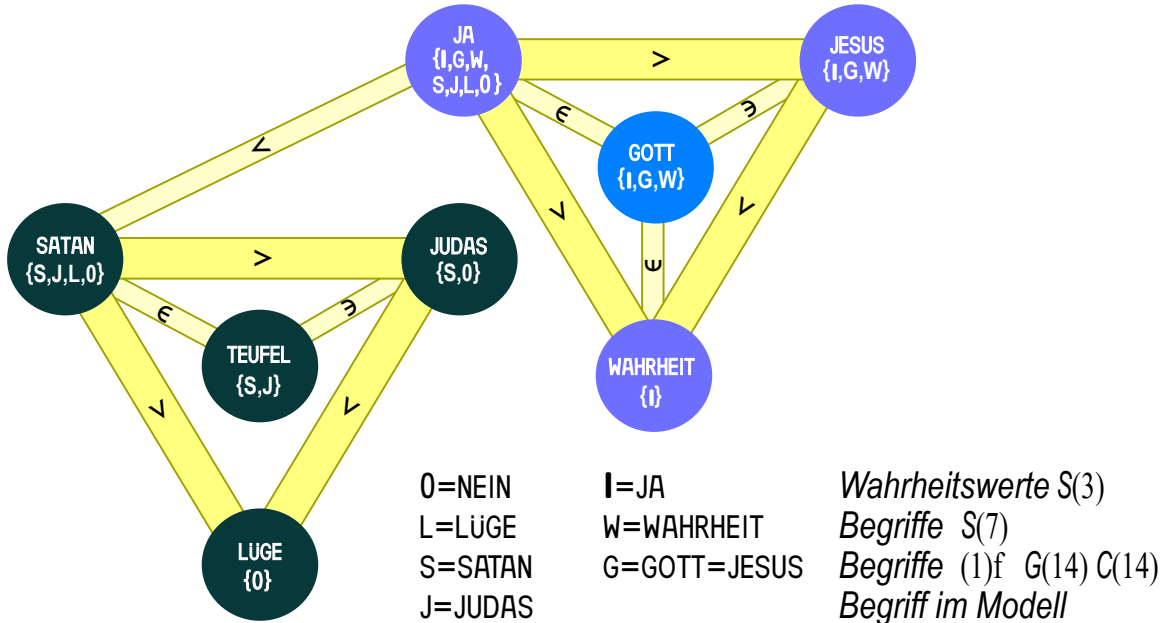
JA
{I,G,W,
S,J,L,0}

>

JESUS
{I,G,W}

∊

∋

GOTT
{I,G,W}

<

<

<

∊

SATAN
{S,J,L,0}

>

JUDAS
{S,0}

∊

∋

TEUFEL
{S,J}

WAHRHEIT
{I}

<

<

LÜGE
{0}

0=NEIN

I=JA

*Wahrheitswerte* S(3)

L=LÜGE

W=WAHRHEIT

*Begriffe* S(7)

S=SATAN

G=GOTT=JESUS

*Begriffe* (1)f G(14) C(14)

J=JUDAS

*Begriff im Modell*